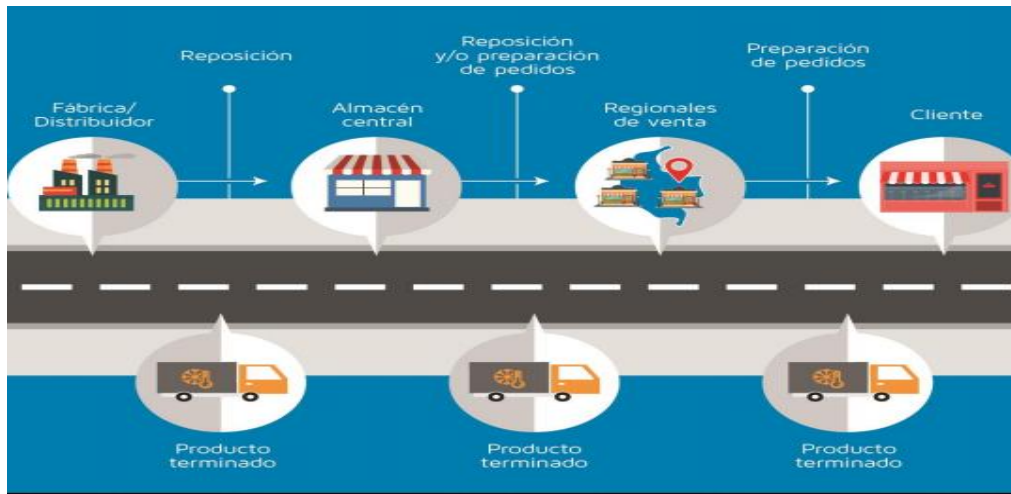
Reposición

Reposición y/o preparación de pedidos

Preparación de pedidos

Fábrica/ Distribuidor

Almacén central

Regionales de venta

Cliente

Producto terminado

Producto terminado

Producto terminado